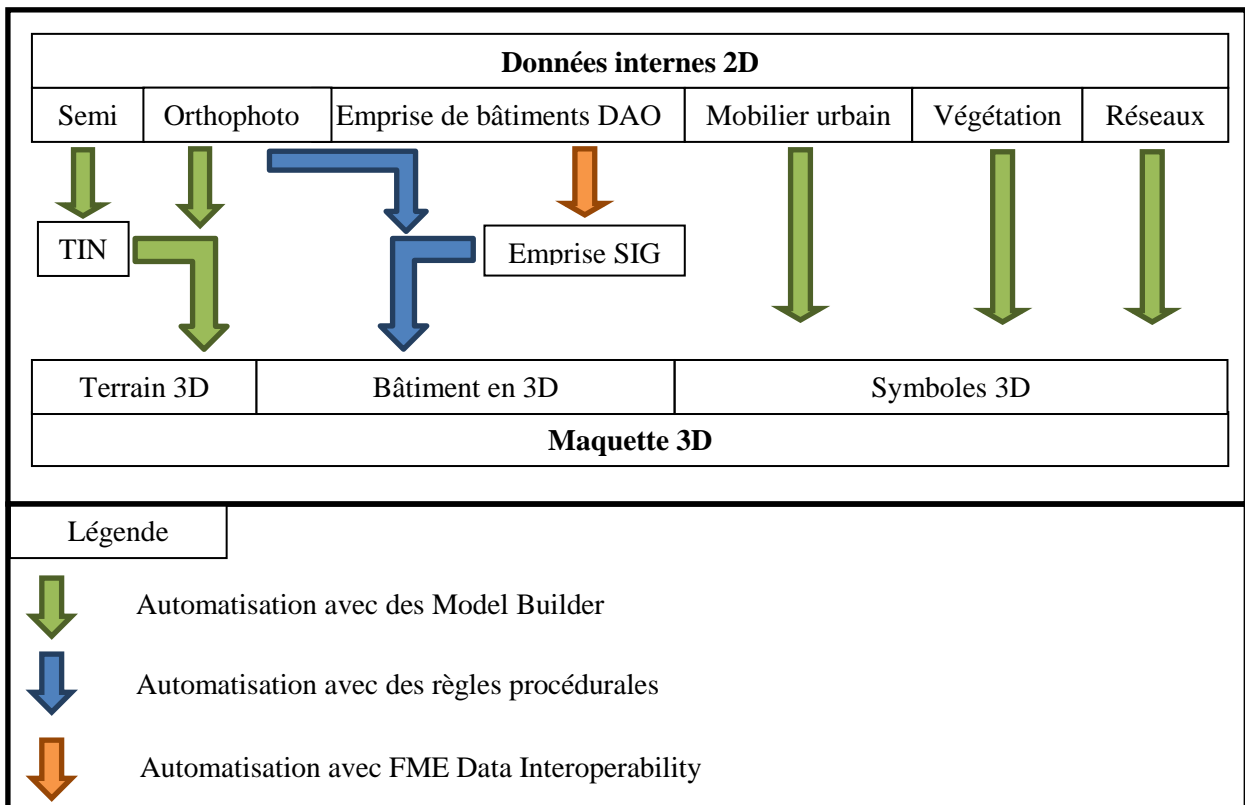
Données internes 2D

Semi | Orthophoto | Emprise de bâtiments DAO | Mobilier urbain | Végétation | Réseaux

TIN

Emprise SIG

Terrain 3D | Bâtiment en 3D | Symboles 3D

Maquette 3D

Légende

Automatisation avec des Model Builder

Automatisation avec des règles procédurales

Automatisation avec FME Data Interoperability